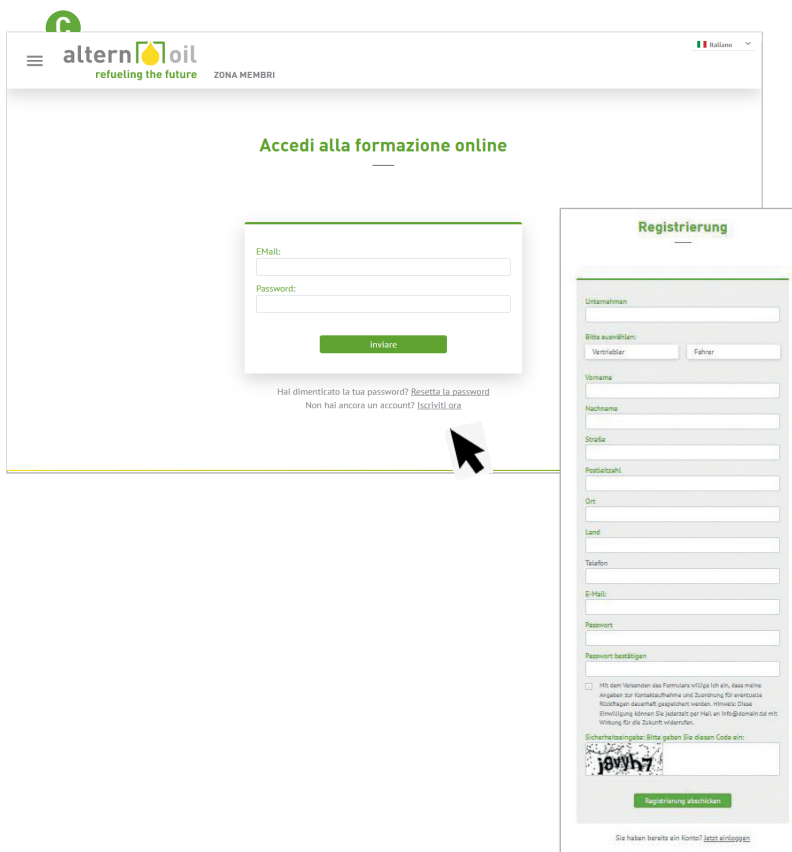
C

altern oil
refueling the future

ZONA MEMBRI

Italiano

Accedi alla formazione online

EMail:

Password:

inviare

Hai dimenticato la tua password? Resetta la password
Non hai ancora un account? Iscriviti ora

Registrierung

Unternehmen

Bitte auswählen:

Vertriebler

Fahrer

Vorname

Nachname

Straße

Postleitzahl

Ort

Land

Telefon

E-Mail:

Passwort

Passwort bestätigen

Mit dem Versenden des Formulars willige ich ein, dass meine Angaben zur Kontaktaufnahme und Zuordnung für eventuelle Rückfragen dauerhaft gespeichert werden. Hinweis: Diese Einwilligung können Sie jederzeit per Mail an info@domain.tld mit Wirkung für die Zukunft widerrufen.

Sicherheitseingabe: Bitte geben Sie diesen Code ein:

j8vyh7

Registrierung abschicken

Sie haben bereits ein Konto? Jetzt einloggen